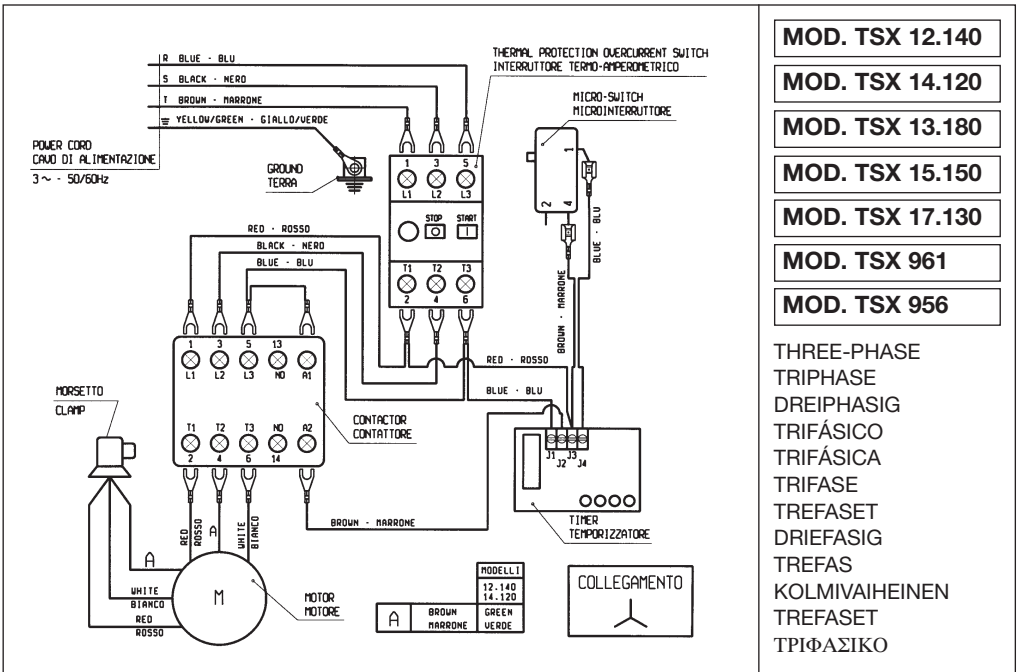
R BLUE - BLU
S BLACK - NERO
T BROWN - MARRONE
YELLOW/GREEN - GIALLO/VERDE

POWER CORD
CAVO DI ALIMENTAZIONE
3 ~ - 50/60Hz

GROUND
TERRA

THERMAL PROTECTION OVERCURRENT SWITCH
INTERRUTTORE TERMO-AMPEROMETRICO

1 3 5
L1 L2 L3
STOP START
T1 T2 T3
2 4 6

MICRO-SWITCH
MICROINTERRUTTORE
1
2 4
BLUE - BLU
BROWN - MARRONE

RED - ROSSO
BLACK - NERO
BLUE - BLU

1 3 5 13
L1 L2 L3 NO A1
T1 T2 T3 NO A2
2 4 6 14

CONTACTOR
CONTATTORE

RED - ROSSO
BLUE - BLU

J1 J2 J3 J4

TIMER
TEMPORIZZATORE

MORSETTO
CLAMP

A
RED ROSSO
A
WHITE BIANCO
BROWN - MARRONE

WHITE
BIANCO
RED
ROSSO
M
MOTOR
MOTORE

| MODELLI | | |
|---|---|---|
| | | 12.140 14.120 |
| A | BROWN MARRONE | GREEN VERDE |

COLLEGAMENTO

MOD. TSX 12.140
MOD. TSX 14.120
MOD. TSX 13.180
MOD. TSX 15.150
MOD. TSX 17.130
MOD. TSX 961
MOD. TSX 956

THREE-PHASE
TRIPHASE
DREIPHASIG
TRIFÁSICO
TRIFÁSICA
TRIFASE
TREFASET
DRIEFASIG
TREFAS
KOLMIVAIHEINEN
TREFASET
ΤΡΙΦΑΣΙΚΟ